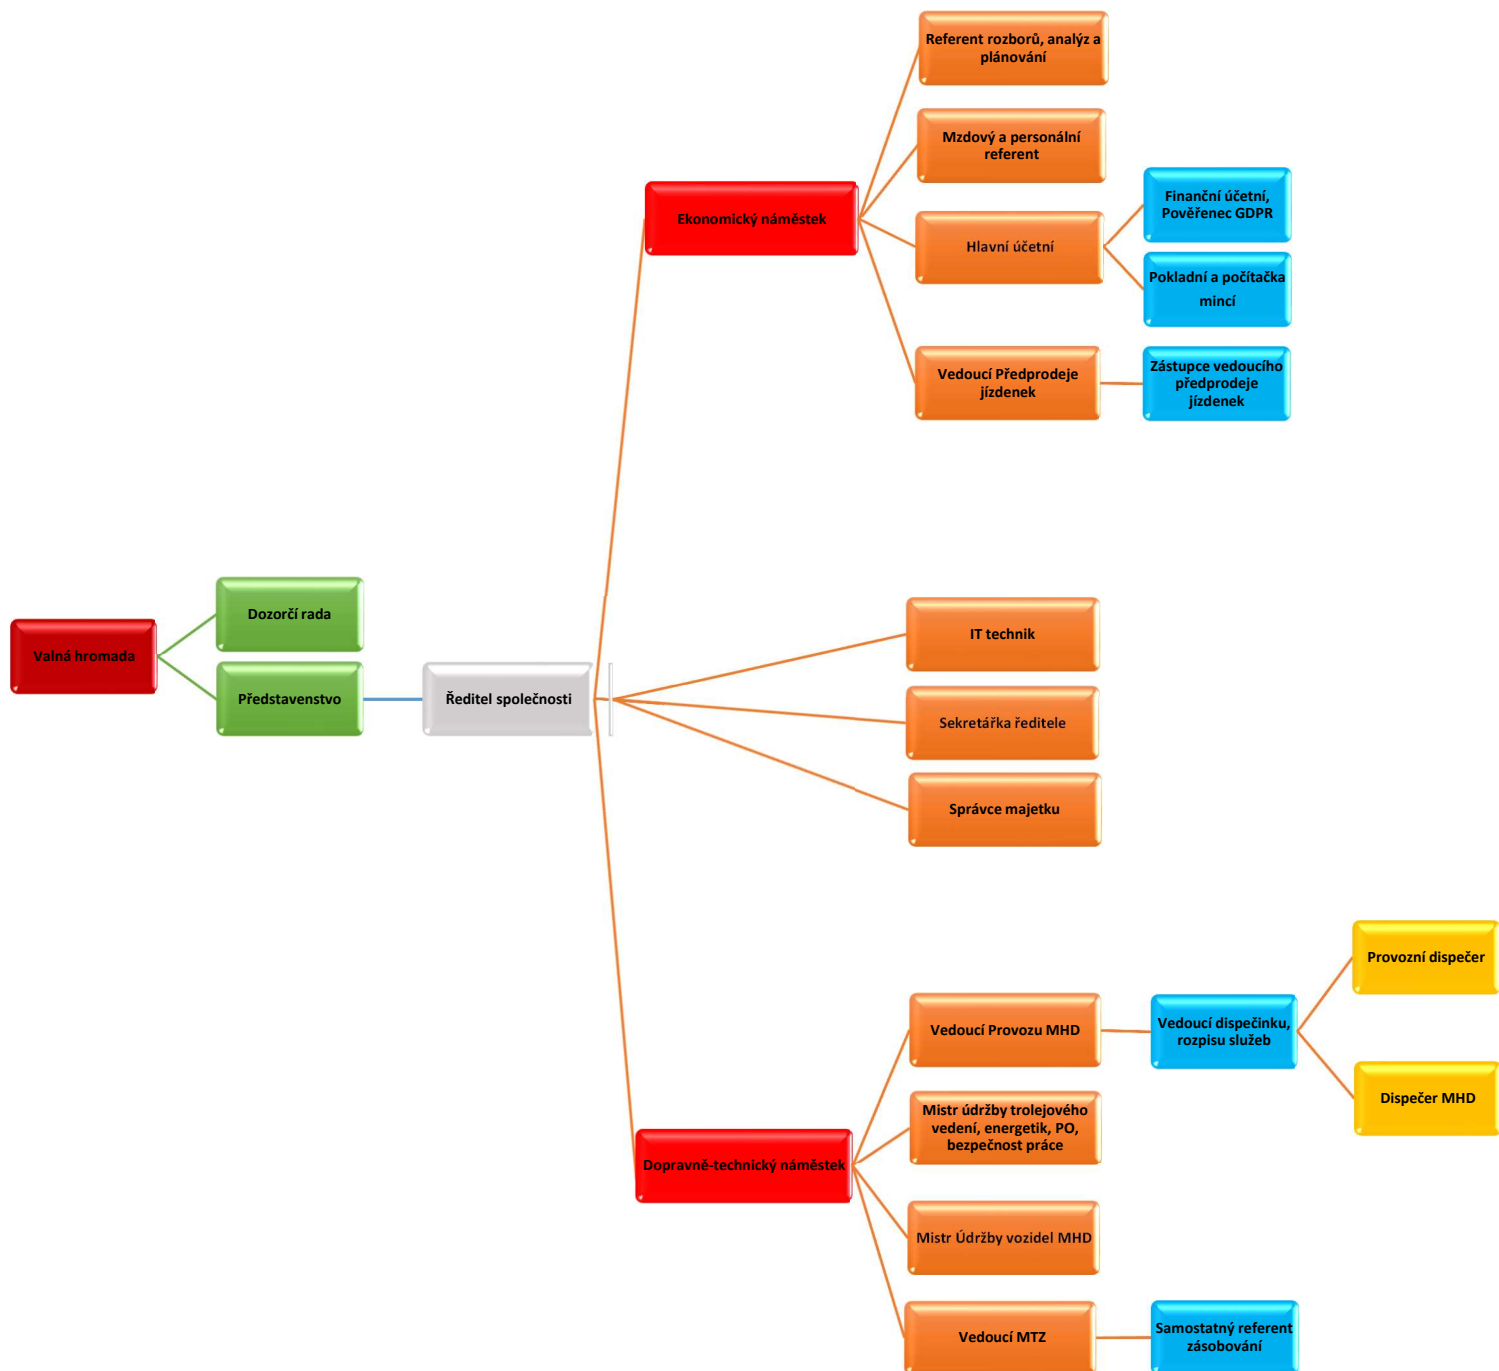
Referent rozborů, analýz a plánování

Mzdový a personální referent

Ekonomický náměstek

Hlavní účetní

Finanční účetní, Pověřenec GDPR

Pokladní a počítačka mincí

Vedoucí Předprodeje jízdenek

Zástupce vedoucího předprodeje jízdenek

Valná hromada

Dozorčí rada

Představenstvo

Ředitel společnosti

IT technik

Sekretářka ředitele

Správce majetku

Provozní dispečer

Vedoucí Provozu MHD

Vedoucí dispečinku, rozpisu služeb

Dispečer MHD

Mistr údržby trolejového vedení, energetik, PO, bezpečnost práce

Dopravně-technický náměstek

Mistr Údržby vozidel MHD

Vedoucí MTZ

Samostatný referent zásobování